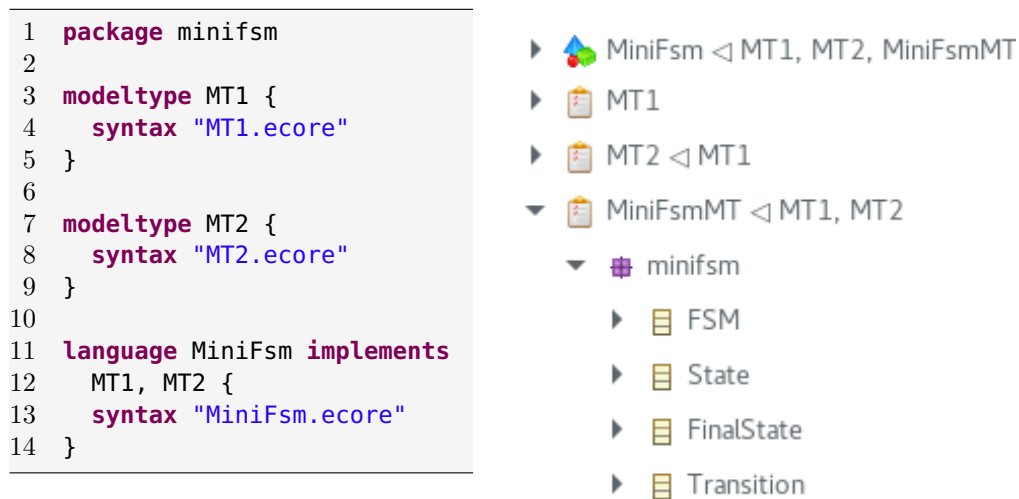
1 package minifsm
2
3 modeltype MT1 {
4 syntax "MT1.ecore"
5 }
6
7 modeltype MT2 {
8 syntax "MT2.ecore"
9 }
10
11 language MiniFsm implements
12 MT1, MT2 {
13 syntax "MiniFsm.ecore"
14 }

MiniFsm ◁ MT1, MT2, MiniFsmMT
MT1
MT2 ◁ MT1
MiniFsmMT ◁ MT1, MT2
minifsm
FSM
State
FinalState
Transition